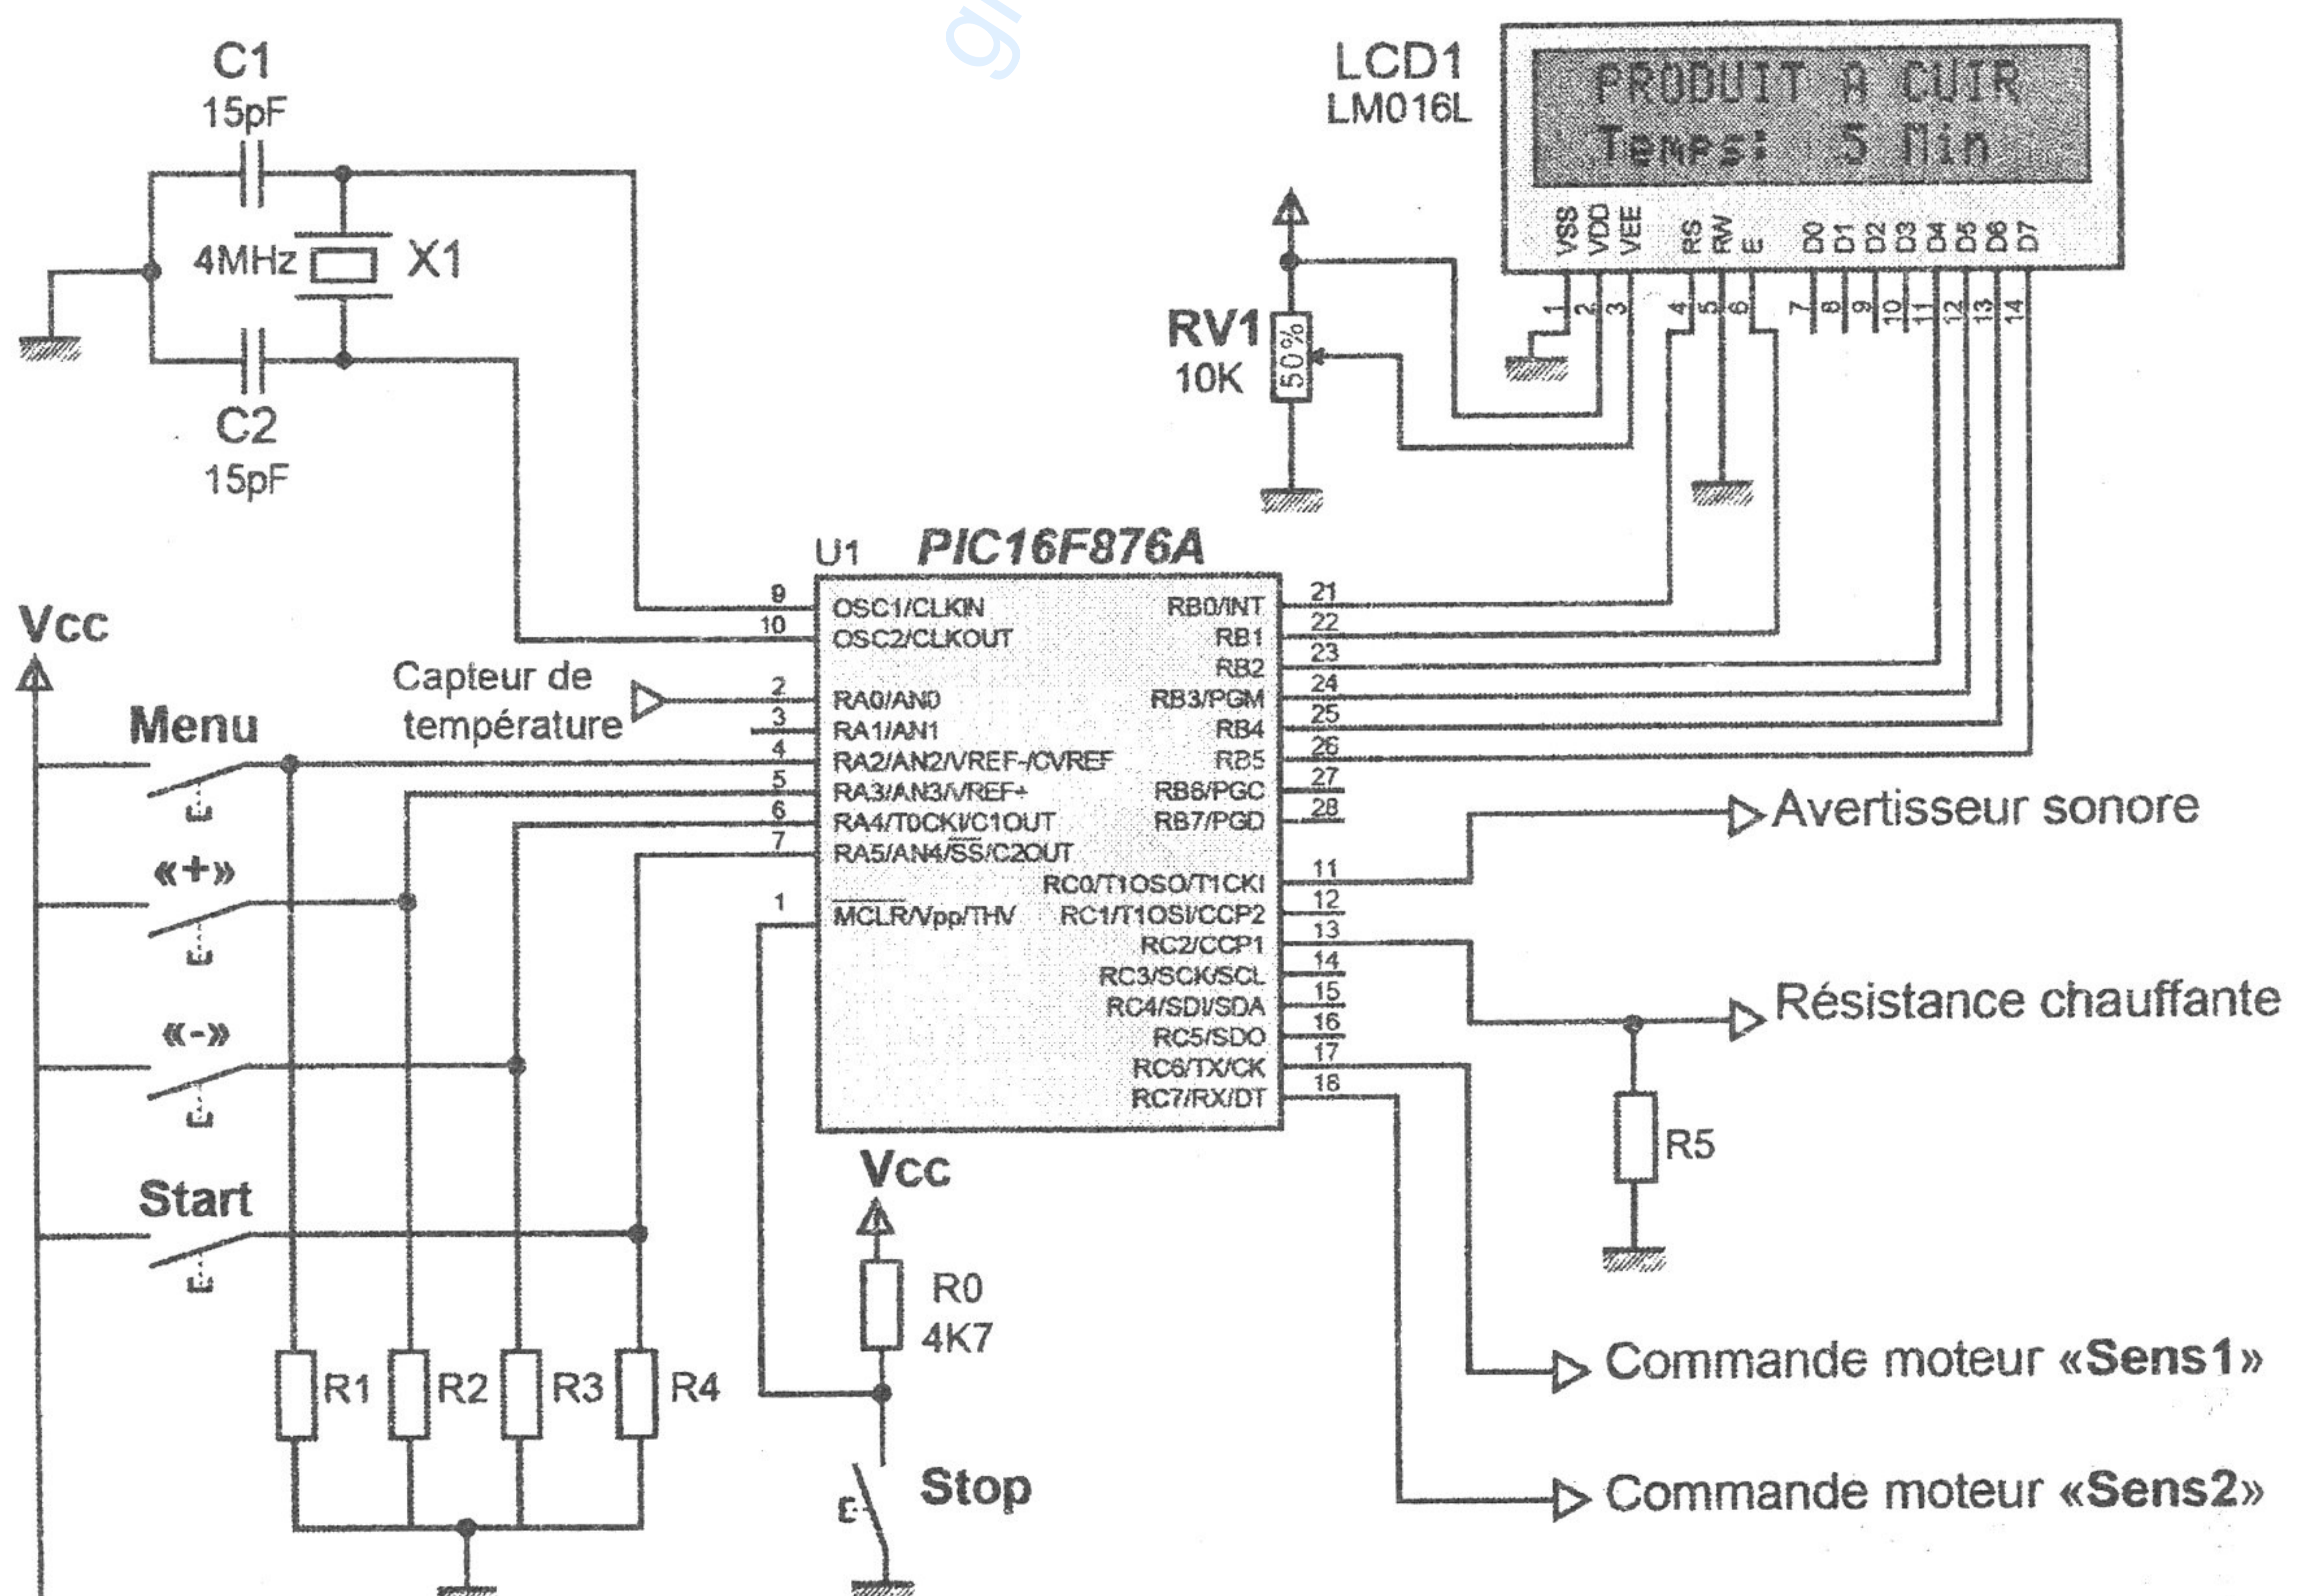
C1
15pF

4MHz X1

C2
15pF

LCD1
LM016L

PRODUIT A CUIR
Temps: 5 Min

VSS VDD VEE RS RW E D0 D1 D2 D3 D4 D5 D6 D7
1 2 3 4 5 6 7 8 9 10 11 12 13 14

RV1
10K
50%

U1 PIC16F876A

9 OSC1/CLKIN
10 OSC2/CLKOUT
2 RA0/AN0
3 RA1/AN1
4 RA2/AN2/VREF-/CVREF
5 RA3/AN3/VREF+
6 RA4/T0CKI/C1OUT
7 RA5/AN4/$\overline{SS}$/C2OUT
1 $\overline{MCLR}$/Vpp/THV

RB0/INT 21
RB1 22
RB2 23
RB3/PGM 24
RB4 25
RB5 26
RB6/PGC 27
RB7/PGD 28
RC0/T1OSO/T1CKI 11
RC1/T1OSI/CCP2 12
RC2/CCP1 13
RC3/SCK/SCL 14
RC4/SDI/SDA 15
RC5/SDO 16
RC6/TX/CK 17
RC7/RX/DT 18

Vcc

Capteur de température

Menu

«+»

«-»

Start

R1 R2 R3 R4

Vcc

R0
4K7

Stop

Avertisseur sonore

Résistance chauffante

R5

Commande moteur «Sens1»

Commande moteur «Sens2»